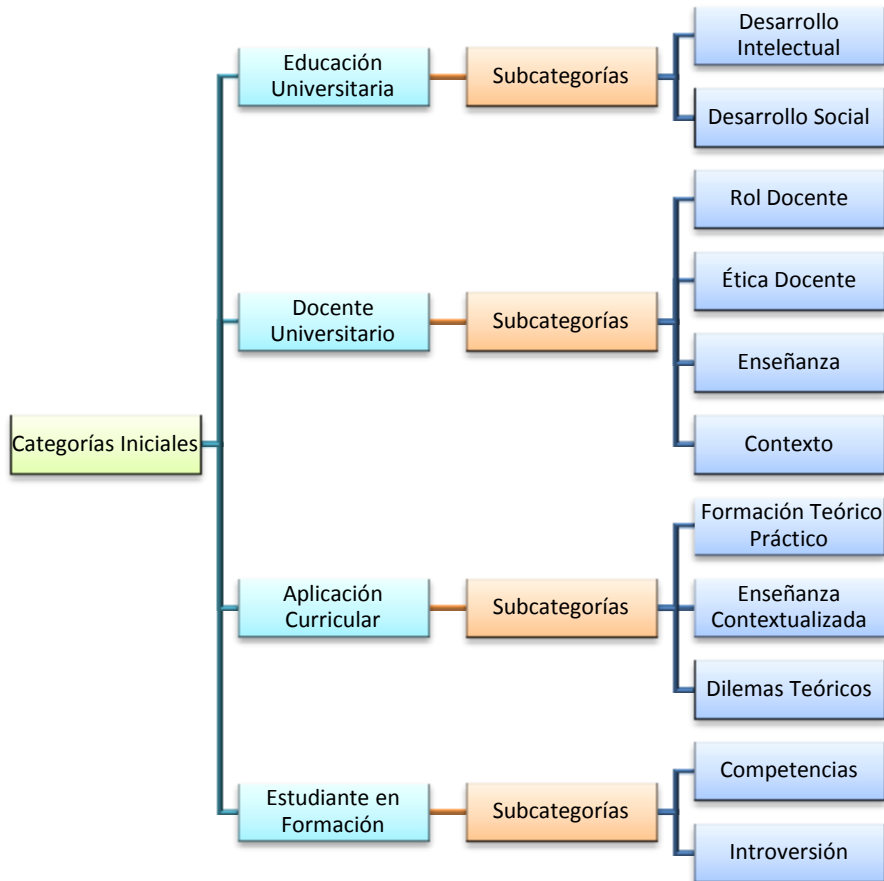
Categorías Iniciales

Educación Universitaria

Subcategorías

Desarrollo Intelectual

Desarrollo Social

Docente Universitario

Subcategorías

Rol Docente

Ética Docente

Enseñanza

Contexto

Aplicación Curricular

Subcategorías

Formación Teórico Práctico

Enseñanza Contextualizada

Dilemas Teóricos

Estudiante en Formación

Subcategorías

Competencias

Introversión